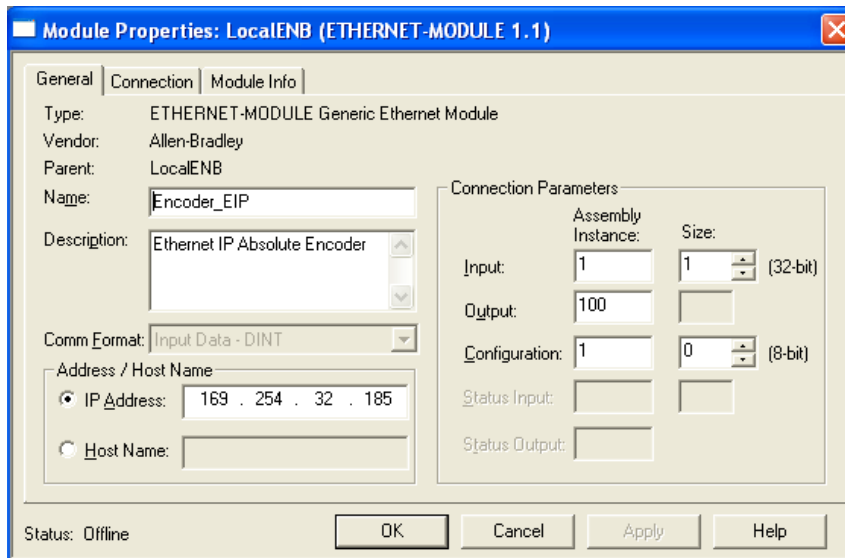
Module Properties: LocalENB (ETHERNET-MODULE 1.1)

General | Connection | Module Info

Type: ETHERNET-MODULE Generic Ethernet Module
Vendor: Allen-Bradley
Parent: LocalENB
Name: Encoder_EIP
Description: Ethernet IP Absolute Encoder

Comm Format: Input Data - DINT

Address / Host Name
IP Address: 169 . 254 . 32 . 185
Host Name:

Connection Parameters

| | Assembly Instance: | Size: | |
|---|---|---|---|
| Input: | 1 | 1 | (32-bit) |
| Output: | 100 | | |
| Configuration: | 1 | 0 | (8-bit) |
| Status Input: | | | |
| Status Output: | | | |

Status: Offline

OK Cancel Apply Help